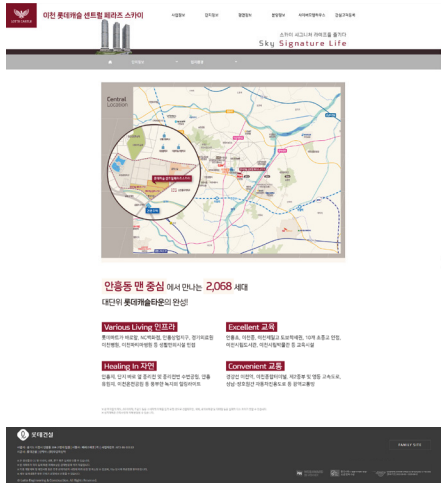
이천 롯데캐슬 센트럴 페라즈 스카이

사업정보 단지정보 평형정보 분양정보 이벤트&멤버쉽 관심고객등록

스카이 시그니처 라이프를 즐겨라

Sky Signature Life

Central Location

안흥동 맨 중심 에서 만나는 2,068 세대

대단위 롯데캐슬타운의 완성!

Various Living 인프라

Excellent 교육

Healing In 자연

Convenient 교통

롯데건설

FAMILY SITE